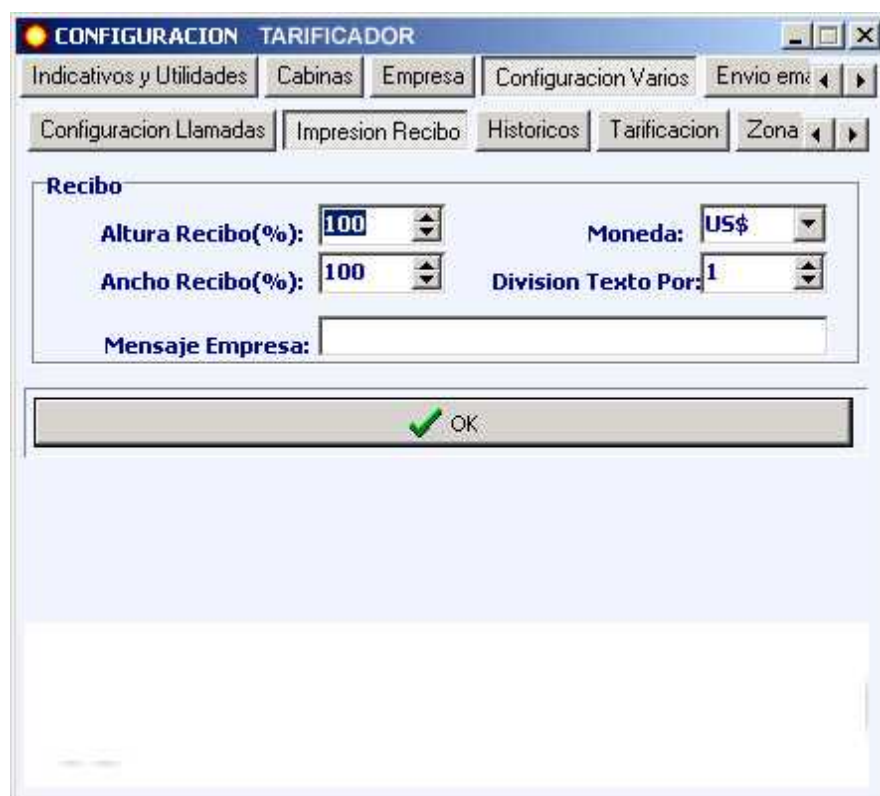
CONFIGURACION TARIFICADOR

Indicativos y Utilidades | Cabinas | Empresa | Configuracion Varios | Envio em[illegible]

Configuracion Llamadas | Impresion Recibo | Historicos | Tarificacion | Zona

Recibo

Altura Recibo(%): 100

Moneda: US$

Ancho Recibo(%): 100

Division Texto Por: 1

Mensaje Empresa:

OK